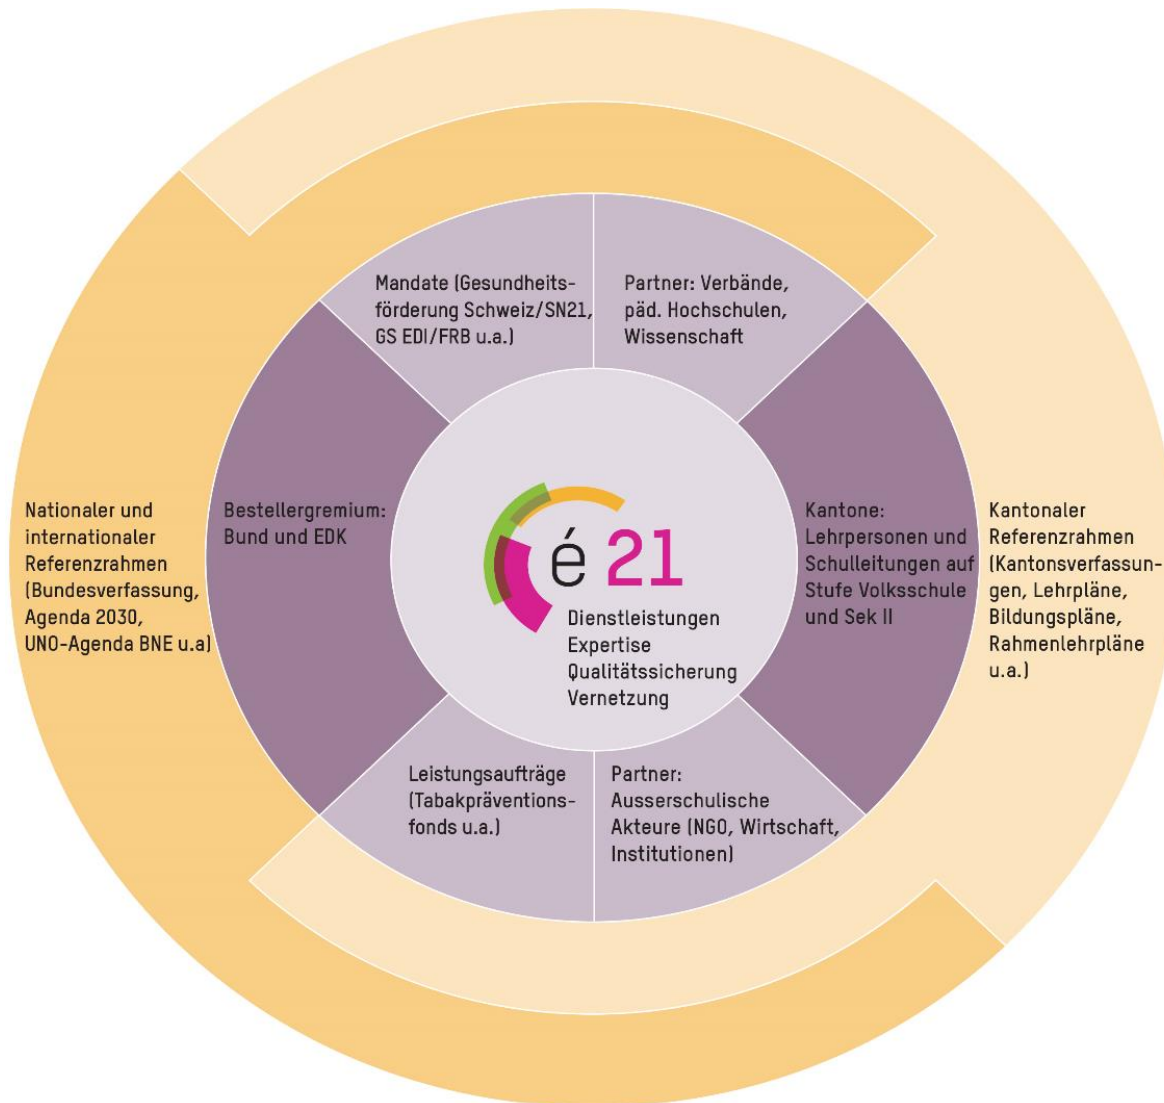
Mandate (Gesundheitsförderung Schweiz/SN21, GS EDI/FRB u.a.)

Partner: Verbände, päd. Hochschulen, Wissenschaft

Nationaler und internationaler Referenzrahmen (Bundesverfassung, Agenda 2030, UNO-Agenda BNE u.a)

Bestellergremium: Bund und EDK

é 21

Dienstleistungen
Expertise
Qualitätssicherung
Vernetzung

Kantone: Lehrpersonen und Schulleitungen auf Stufe Volksschule und Sek II

Kantonaler Referenzrahmen (Kantonsverfassungen, Lehrpläne, Bildungspläne, Rahmenlehrpläne u.a.)

Leistungsaufträge (Tabakpräventionsfonds u.a.)

Partner: Ausserschulische Akteure (NGO, Wirtschaft, Institutionen)